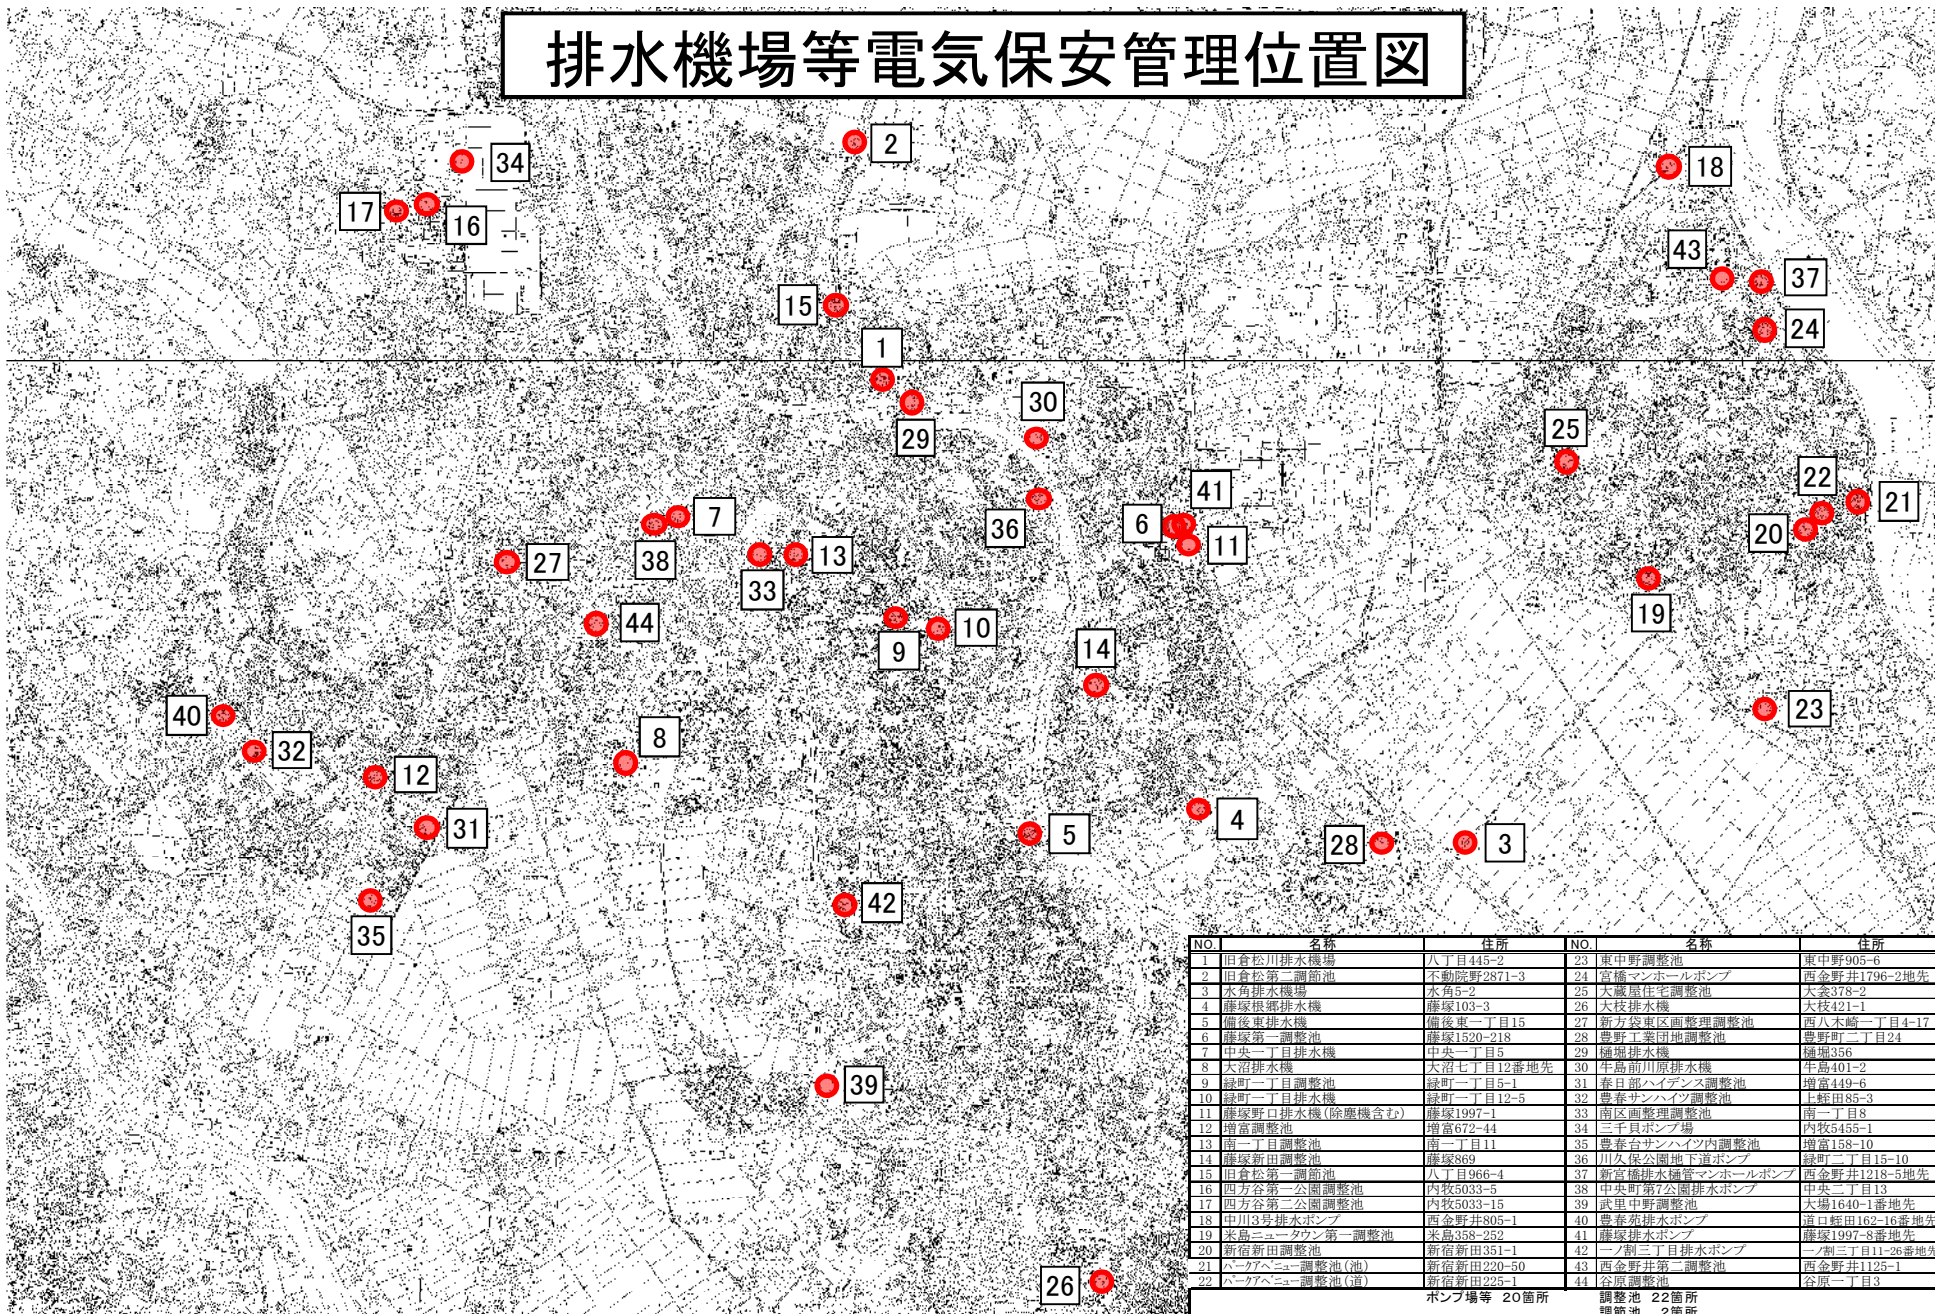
排水機場等電気保安管理位置図

34
2
18
17
16
43
37
15
24
1
30
29
25
22
21
7
41
36
6
20
11
27
38
13
33
19
44
10
9
14
40
23
32
8
12
31
4
5
28
3
35
42
39
26

| NO. | 名称 | 住所 | NO. | 名称 | 住所 |
|---|---|---|---|---|---|
| 1 | 旧倉松川排水機場 | 八丁目445-2 | 23 | 東中野調整池 | 東中野905-6 |
| 2 | 旧倉松第二調節池 | 不動院野2871-3 | 24 | 宮橋マンホールポンプ | 西金野井1796-2地先 |
| 3 | 水角排水機場 | 水角5-2 | 25 | 大蔵屋住宅調整池 | 大衾378-2 |
| 4 | 藤塚根郷排水機 | 藤塚103-3 | 26 | 大枝排水機 | 大枝421-1 |
| 5 | 備後東排水機 | 備後東一丁目15 | 27 | 新方袋東区画整理調整池 | 西八木崎一丁目4-17 |
| 6 | 藤塚第一調整池 | 藤塚1520-218 | 28 | 豊野工業団地調整池 | 豊野町二丁目24 |
| 7 | 中央一丁目排水機 | 中央一丁目5 | 29 | 樋堀排水機 | 樋堀356 |
| 8 | 大沼排水機 | 大沼七丁目12番地先 | 30 | 牛島前川原排水機 | 牛島401-2 |
| 9 | 緑町一丁目調整池 | 緑町一丁目5-1 | 31 | 春日部ハイデンス調整池 | 増富449-6 |
| 10 | 緑町一丁目排水機 | 緑町一丁目12-5 | 32 | 豊春サンハイツ調整池 | 上蛭田85-3 |
| 11 | 藤塚野口排水機(除塵機含む) | 藤塚1997-1 | 33 | 南区画整理調整池 | 南一丁目8 |
| 12 | 増富調整池 | 増富672-44 | 34 | 三千貝ポンプ場 | 内牧5455-1 |
| 13 | 南一丁目調整池 | 南一丁目11 | 35 | 豊春台サンハイツ内調整池 | 増富158-10 |
| 14 | 藤塚新田調整池 | 藤塚869 | 36 | 川久保公園地下道ポンプ | 緑町二丁目15-10 |
| 15 | 旧倉松第一調節池 | 八丁目966-4 | 37 | 新宮橋排水樋管マンホールポンプ | 西金野井1218-5地先 |
| 16 | 四方谷第一公園調整池 | 内牧5033-5 | 38 | 中央町第7公園排水ポンプ | 中央二丁目13 |
| 17 | 四方谷第二公園調整池 | 内牧5033-15 | 39 | 武里中野調整池 | 大場1640-1番地先 |
| 18 | 中川3号排水ポンプ | 西金野井805-1 | 40 | 豊春苑排水ポンプ | 道口蛭田162-16番地先 |
| 19 | 米島ニュータウン第一調整池 | 米島358-252 | 41 | 藤塚排水ポンプ | 藤塚1997-8番地先 |
| 20 | 新宿新田調整池 | 新宿新田351-1 | 42 | 一ノ割三丁目排水ポンプ | 一ノ割三丁目11-26番地先 |
| 21 | パークアベニュー調整池(池) | 新宿新田220-50 | 43 | 西金野井第二調整池 | 西金野井1125-1 |
| 22 | パークアベニュー調整池(道) | 新宿新田225-1 | 44 | 谷原調整池 | 谷原一丁目3 |

ポンプ場等 20箇所
調整池 22箇所
調節池 2箇所